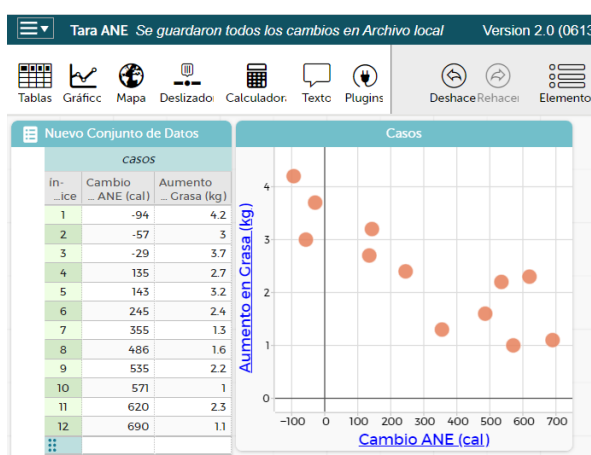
Tara ANE *Se guardaron todos los cambios en Archivo local* Version 2.0 (0613

Tablas Gráfico Mapa Deslizador Calculador Texto Plugins Deshace Rehacer Elemento

Nuevo Conjunto de Datos

| casos | | |
|---|---|---|
| ín-...ice | Cambio ... ANE (cal) | Aumento ... Grasa (kg) |
| 1 | -94 | 4.2 |
| 2 | -57 | 3 |
| 3 | -29 | 3.7 |
| 4 | 135 | 2.7 |
| 5 | 143 | 3.2 |
| 6 | 245 | 2.4 |
| 7 | 355 | 1.3 |
| 8 | 486 | 1.6 |
| 9 | 535 | 2.2 |
| 10 | 571 | 1 |
| 11 | 620 | 2.3 |
| 12 | 690 | 1.1 |

Casos

Aumento en Grasa (kg)

4
3
2
1
0

−100 0 100 200 300 400 500 600 700

Cambio ANE (cal)